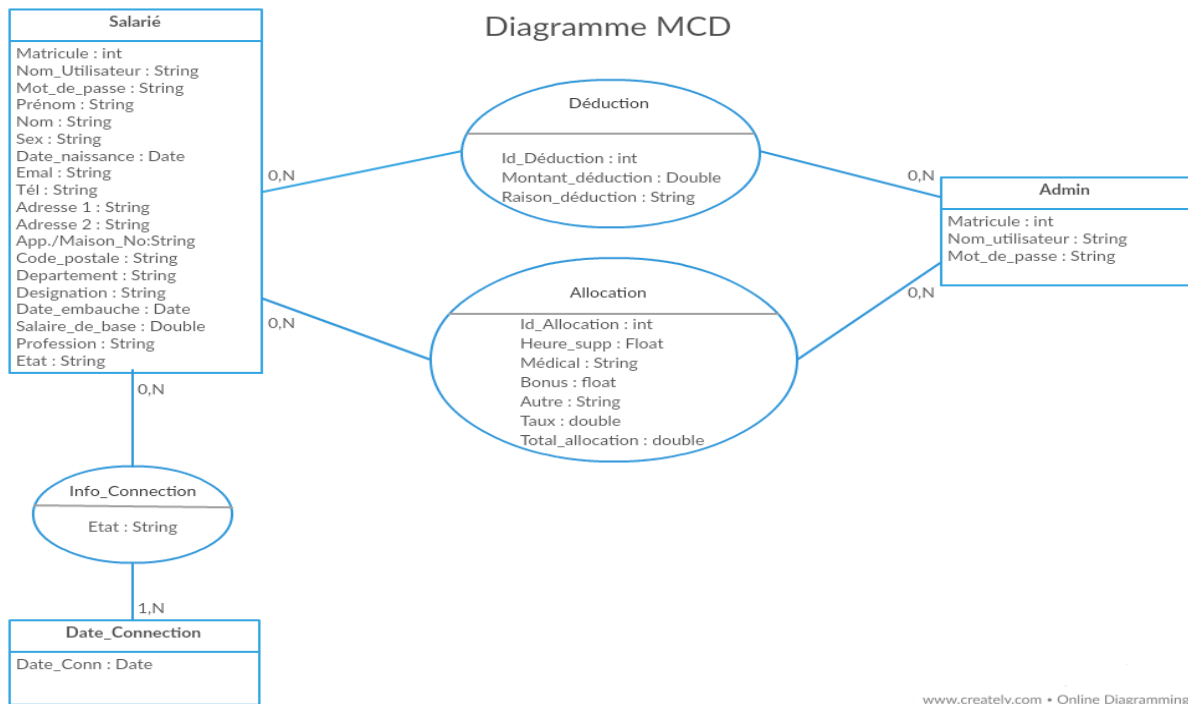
Diagramme MCD

Salarié
Matricule : int
Nom_Utilisateur : String
Mot_de_passe : String
Prénom : String
Nom : String
Sex : String
Date_naissance : Date
Emal : String
Tél : String
Adresse 1 : String
Adresse 2 : String
App./Maison_No:String
Code_postale : String
Departement : String
Designation : String
Date_embauche : Date
Salaire_de_base : Double
Profession : String
Etat : String

0,N

Déduction
Id_Déduction : int
Montant_déduction : Double
Raison_déduction : String

0,N

Admin
Matricule : int
Nom_utilisateur : String
Mot_de_passe : String

0,N

Allocation
Id_Allocation : int
Heure_supp : Float
Médical : String
Bonus : float
Autre : String
Taux : double
Total_allocation : double

0,N

0,N

Info_Connection
Etat : String

1,N

Date_Connection
Date_Conn : Date

www.creately.com • Online Diagramming